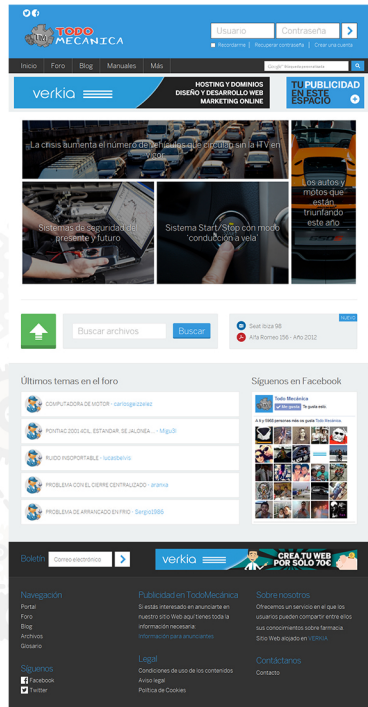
TODO MECANICA

Usuario
Contraseña
>
Recordarme | Recuperar contraseña | Crear una cuenta

Inicio
Foro
Blog
Manuales
Más

verkia
HOSTING Y DOMINIOS
DISEÑO Y DESARROLLO WEB
MARKETING ONLINE

TU PUBLICIDAD EN ESTE ESPACIO

La crisis aumenta el número de vehículos que circulan sin la ITV en vigor

Los autos y motos que están triunfando este año

Sistemas de seguridad del presente y futuro

Sistema Start/Stop con modo 'conducción a vela'

Buscar archivos
Buscar

Nuevo
Seat Ibiza 98
Alfa Romeo 156 - Año 2012

Últimos temas en el foro

COMPUTADORA DE MOTOR - carlosgarciadiez
PONTIAC 2001 ACIL, ESTANDAR, SE JALONEA... - Migu0l
RUIDO INSOPORTABLE - lucasbalvis
PROBLEMA CON EL CIERRE CENTRALIZADO - aranxa
PROBLEMA DE ARRANCADO EN FRIO - Sergio1986

Síguenos en Facebook

Todo Mecánica
Me gusta
A 6.468 personas más les gusta Todo Mecánica

Boletín
Correo electrónico
>

verkia
CREA TU WEB POR SÓLO 70€

Navegación
Portal
Foro
Blog
Archivos
Glosario

Publicidad en TodoMecanica
Si estás interesado en anunciarte en nuestro sitio Web aquí tienes toda la información necesaria:
Información para anunciantes

Sobre nosotros
Ofrecemos un servicio en el que los usuarios pueden compartir entre ellos sus conocimientos sobre mecánica.
Sitio Web alojado en VERKIA

Síguenos
Facebook
Twitter

Legal
Condiciones de uso de los contenidos
Aviso legal
Política de Cookies

Contáctanos
Contacto